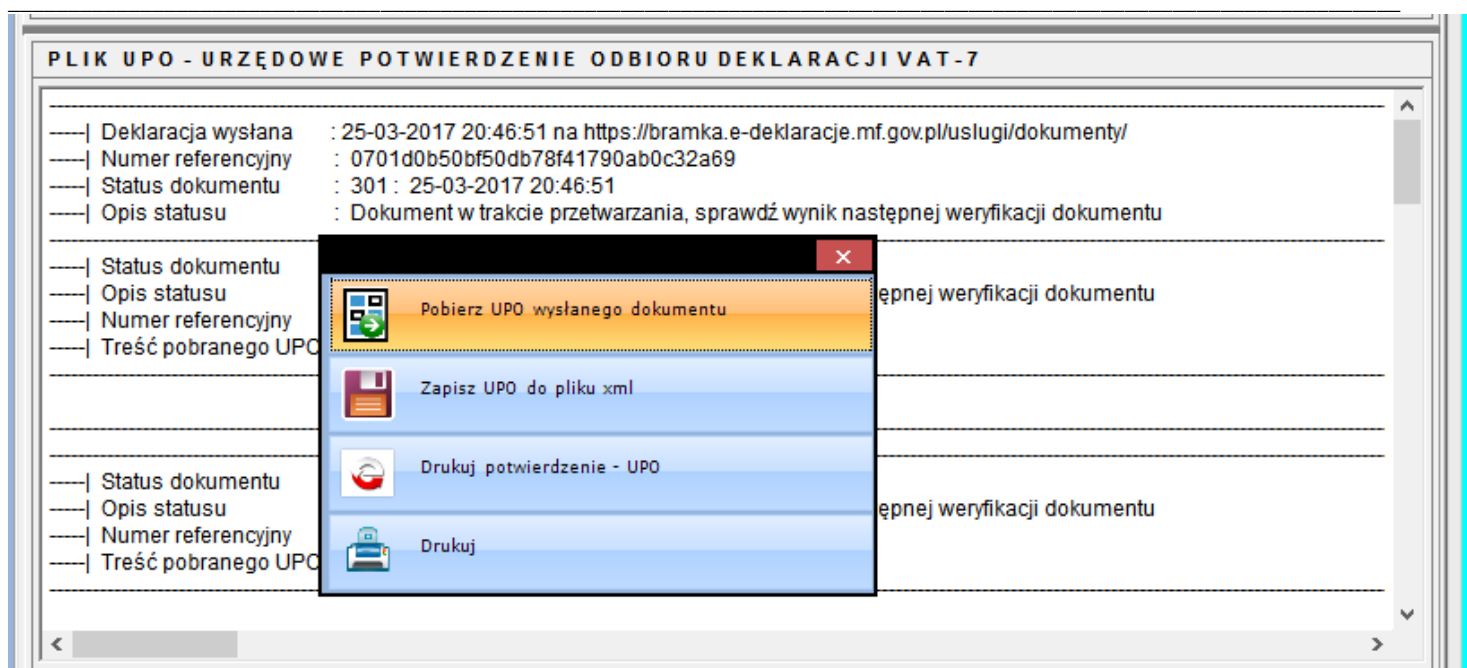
PLIK UPO - URZĘDOWE POTWIERDZENIE ODBIORU DEKLARACJI VAT-7

-----| Deklaracja wysłana : 25-03-2017 20:46:51 na https://bramka.e-deklaracje.mf.gov.pl/uslugi/dokumenty/
-----| Numer referencyjny : 0701d0b50bf50db78f41790ab0c32a69
-----| Status dokumentu : 301 : 25-03-2017 20:46:51
-----| Opis statusu : Dokument w trakcie przetwarzania, sprawdź wynik następnej weryfikacji dokumentu

-----| Status dokumentu
-----| Opis statusu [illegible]ępnej weryfikacji dokumentu
-----| Numer referencyjny
-----| Treść pobranego UPO

-----| Status dokumentu
-----| Opis statusu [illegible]ępnej weryfikacji dokumentu
-----| Numer referencyjny
-----| Treść pobranego UPO

×

Pobierz UPO wysłanego dokumentu

Zapisz UPO do pliku xml

Drukuj potwierdzenie - UPO

Drukuj